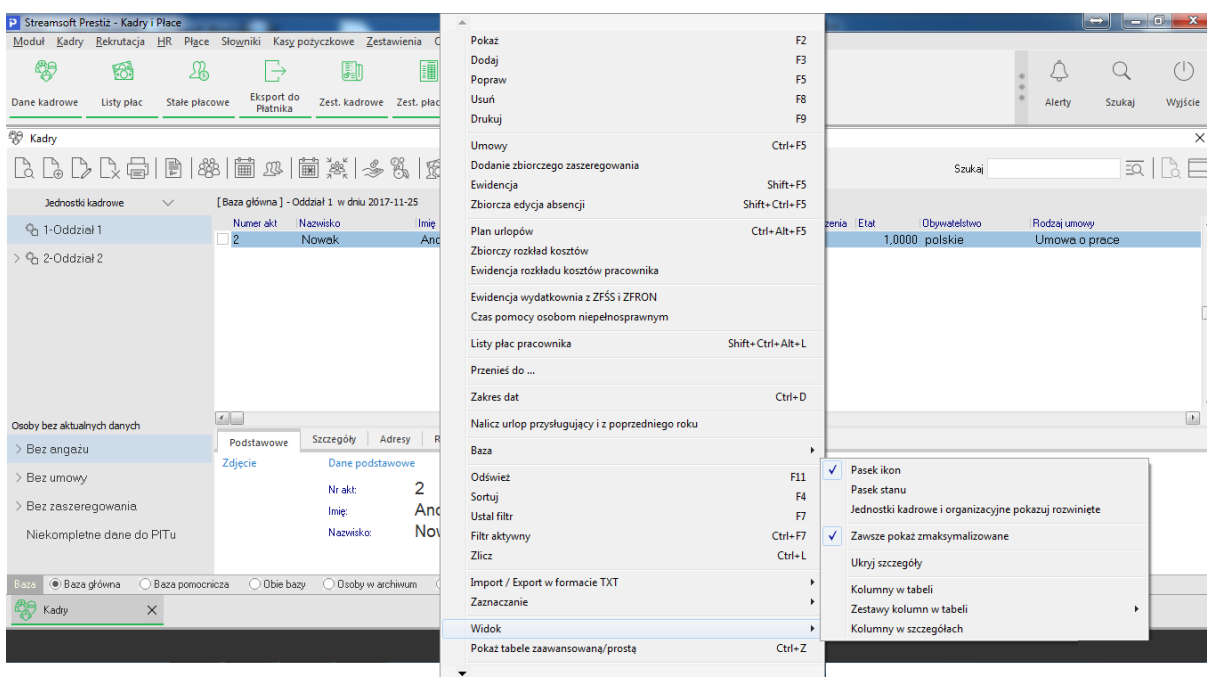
Streamsoft Prestiż - Kadry i Płace

Moduł Kadry Rekrutacja HR Płace Słowniki Kasy pożyczkowe Zestawienia

Dane kadrowe Listy płac Stałe płacowe Eksport do Płatnika Zest. kadrowe Zest. płac

Alerty Szukaj Wyjście

Kadry

Szukaj

Jednostki kadrowe

[Baza główna] - Oddział 1 w dniu 2017-11-25

1-Oddział 1
2-Oddział 2

| Numer akt | Nazwisko | Imię | zenia | Etat | Obywatelstwo | Rodzaj umowy |
|---|---|---|---|---|---|---|
| 2 | Nowak | And | | 1,0000 | polskie | Umowa o prace |

Osoby bez aktualnych danych
Bez angażu
Bez umowy
Bez zaszeregowania
Niekompletne dane do PITu

Podstawowe Szczegóły Adresy R

Zdjęcie Dane podstawowe
Nr akt: 2
Imię: And
Nazwisko: Nov

Baza Baza główna Baza pomocnicza Obie bazy Osoby w archiwum

Kadry

Pokaż F2
Dodaj F3
Popraw F5
Usuń F8
Drukuj F9
Umowy Ctrl+F5
Dodanie zbiorczego zaszeregowania
Ewidencja Shift+F5
Zbiorcza edycja absencji Shift+Ctrl+F5
Plan urlopów Ctrl+Alt+F5
Zbiorczy rozkład kosztów
Ewidencja rozkładu kosztów pracownika
Ewidencja wydatkownia z ZFŚS i ZFRON
Czas pomocy osobom niepełnosprawnym
Listy płac pracownika Shift+Ctrl+Alt+L
Przenieś do ...
Zakres dat Ctrl+D
Nalicz urlop przysługujący i z poprzedniego roku
Baza
Odśwież F11
Sortuj F4
Ustal filtr F7
Filtr aktywny Ctrl+F7
Zlicz Ctrl+L
Import / Export w formacie TXT
Zaznaczanie
Widok
Pokaż tabele zaawansowaną/prostą Ctrl+Z

Pasek ikon
Pasek stanu
Jednostki kadrowe i organizacyjne pokazuj rozwinięte
Zawsze pokaż zmaksymalizowane
Ukryj szczegóły
Kolumny w tabeli
Zestawy kolumn w tabeli
Kolumny w szczegółach